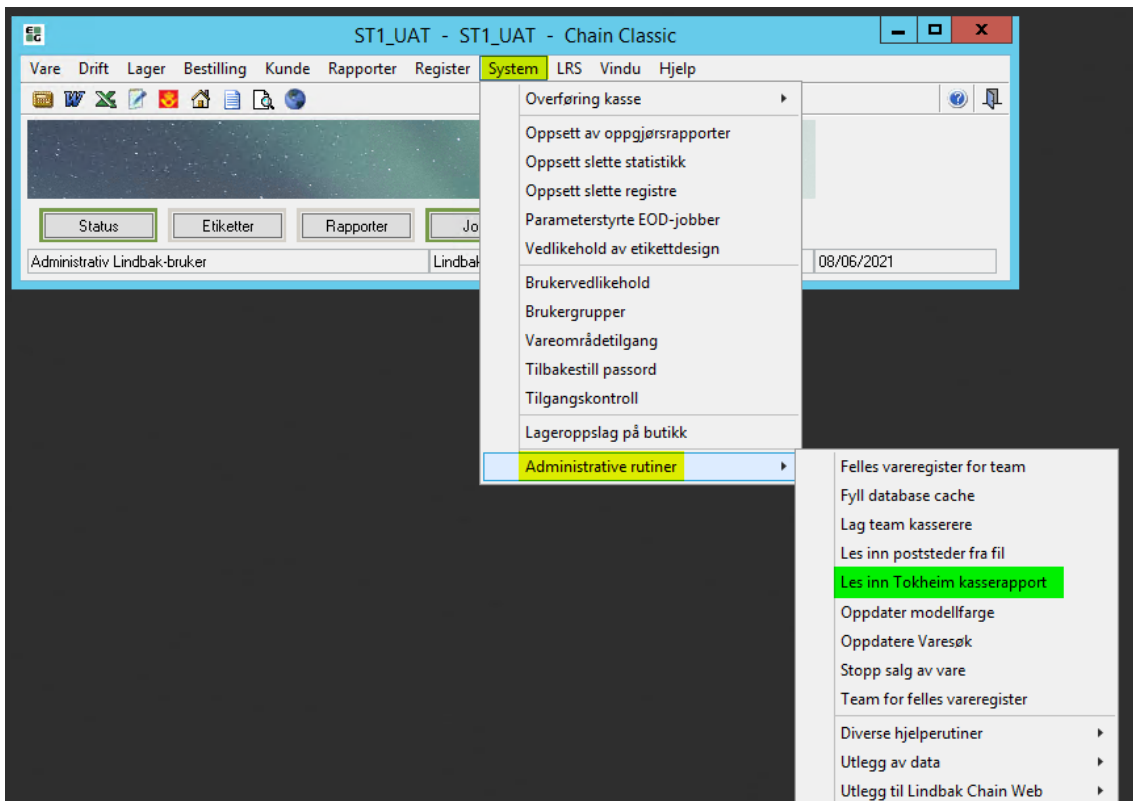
ST1_UAT - ST1_UAT - Chain Classic

Vare Drift Lager Bestilling Kunde Rapporter Register System LRS Vindu Hjelp

Status Etiketter Rapporter Jo

Administrativ Lindbak-bruker Lindbak 08/06/2021

Overføring kasse
Oppsett av oppgjørsrapporter
Oppsett slette statistikk
Oppsett slette registre
Parameterstyrte EOD-jobber
Vedlikehold av etikettdesign
Brukervedlikehold
Brukergrupper
Vareområdetilgang
Tilbakestill passord
Tilgangskontroll
Lageroppslag på butikk
Administrative rutiner

Felles vareregister for team
Fyll database cache
Lag team kasserere
Les inn poststeder fra fil
Les inn Tokheim kasserapport
Oppdater modellfarge
Oppdatere Varesøk
Stopp salg av vare
Team for felles vareregister
Diverse hjelperutiner
Utlegg av data
Utlegg til Lindbak Chain Web